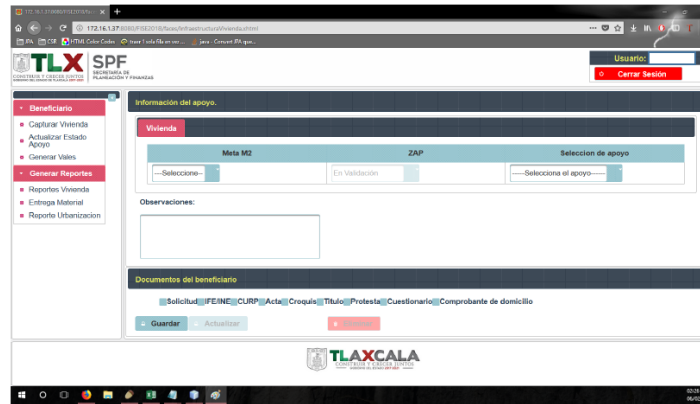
172.16.1.37:8080/FISE2018/faces/InfraestructuraVivienda.xhtml

TLX
CONSTRUIR Y CRECER JUNTOS
SPF
SECRETARÍA DE PLANEACIÓN Y FINANZAS

Usuario:
Cerrar Sesión

Beneficiario
Capturar Vivienda
Actualizar Estado Apoyo
Generar Vales
Generar Reportes
Reportes Vivienda
Entrega Material
Reporte Urbanizacion

Información del apoyo.

Vivienda

| Meta M2 | ZAP | Seleccion de apoyo |
|---|---|---|
| ---Seleccione--- | En Validación | ----Selecciona el apoyo---- |

Observaciones:

Documentos del beneficiario

Solicitud IFE/INE CURP Acta Croquis Titulo Protesta Cuestionario Comprobante de domicilio

Guardar
Actualizar
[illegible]

TLAXCALA
CONSTRUIR Y CRECER JUNTOS